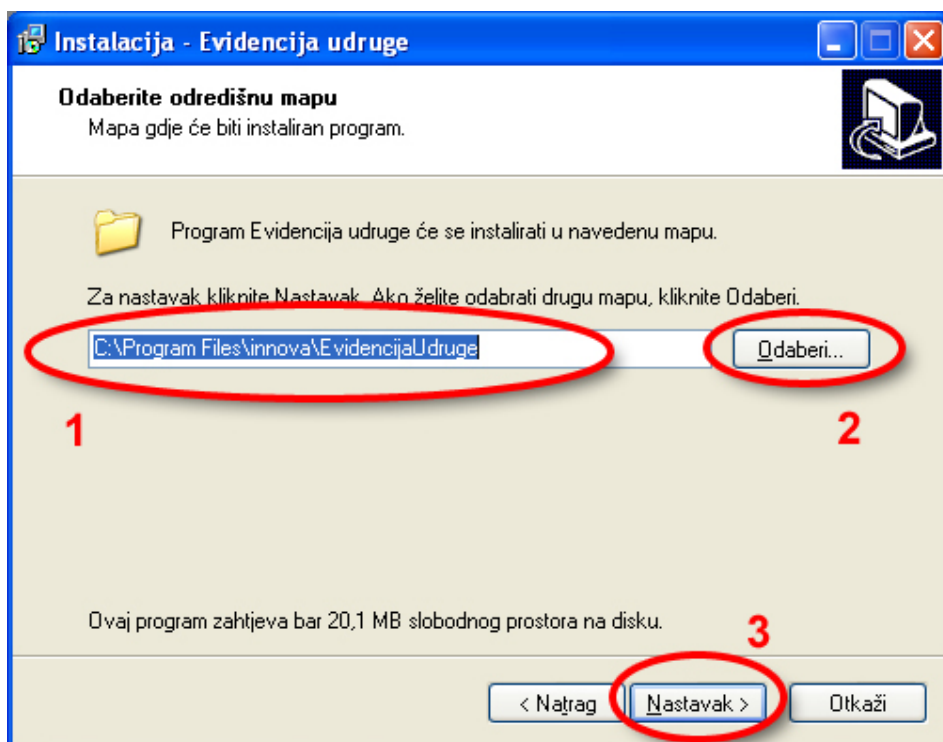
Instalacija - Evidencija udruge

Odaberite odredišnu mapu
Mapa gdje će biti instaliran program.

Program Evidencija udruge će se instalirati u navedenu mapu.

Za nastavak kliknite Nastavak. Ako želite odabrati drugu mapu, kliknite Odaberi.

C:\Program Files\innova\EvidencijaUdruge

Odaberi...

1

2

Ovaj program zahtjeva bar 20,1 MB slobodnog prostora na disku.

3

< Natrag

Nastavak >

Otkaži